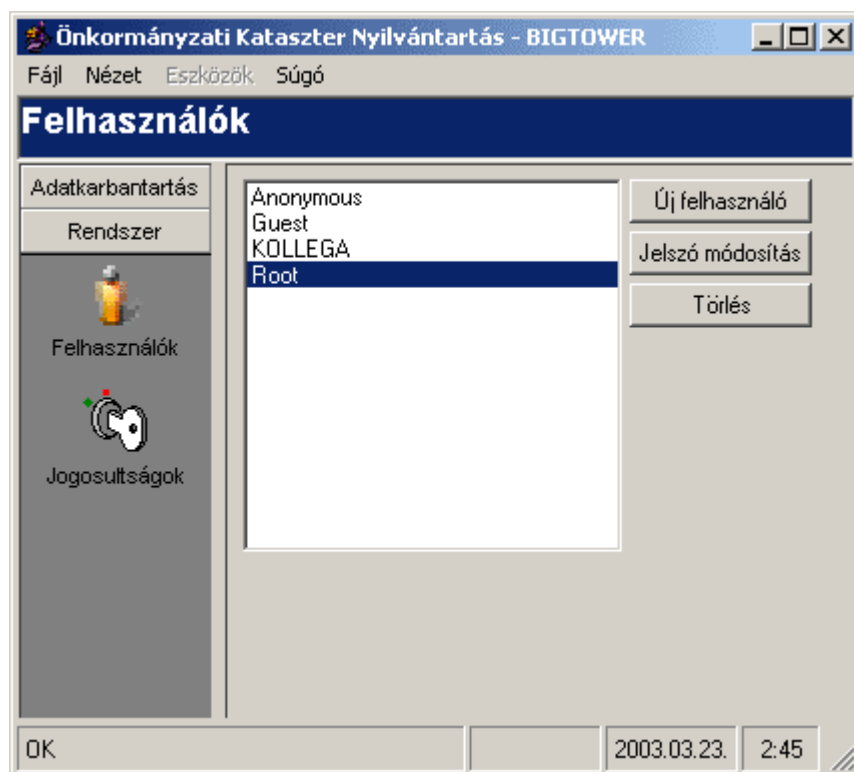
Önkormányzati Kataszter Nyilvántartás - BIGTOWER

Fájl Nézet Eszközök Súgó

Felhasználók

Adatkarbantartás

Rendszer

Felhasználók

Jogosultságok

Anonymous
Guest
KOLLEGA
Root

Új felhasználó

Jelszó módosítás

Törlés

OK

2003.03.23.

2:45